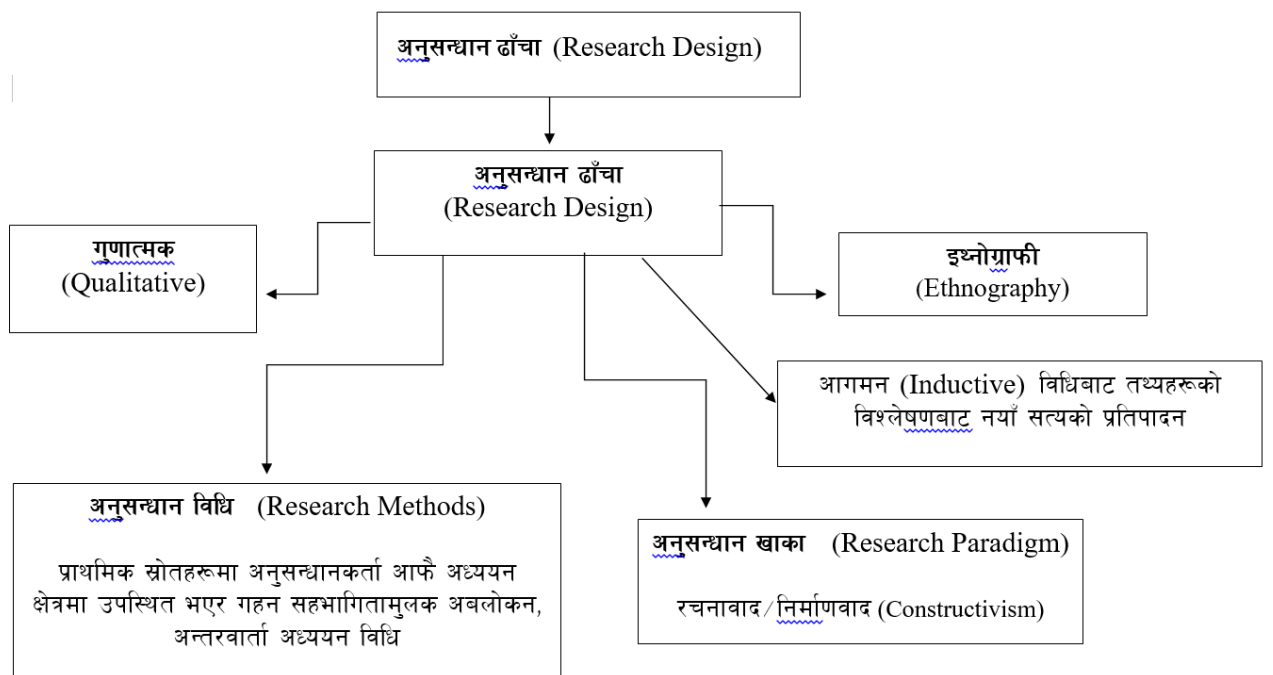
अनुसन्धान ढाँचा (Research Design)

अनुसन्धान ढाँचा
(Research Design)

गुणात्मक
(Qualitative)

इथ्नोग्राफी
(Ethnography)

आगमन (Inductive) विधिबाट तथ्यहरूको विश्लेषणबाट नयाँ सत्यको प्रतिपादन

अनुसन्धान विधि (Research Methods)

प्राथमिक स्रोतहरूमा अनुसन्धानकर्ता आफै अध्ययन क्षेत्रमा उपस्थित भएर गहन सहभागितामुलक अबलोकन, अन्तरवार्ता अध्ययन विधि

अनुसन्धान खाका (Research Paradigm)

रचनावाद/निर्माणवाद (Constructivism)